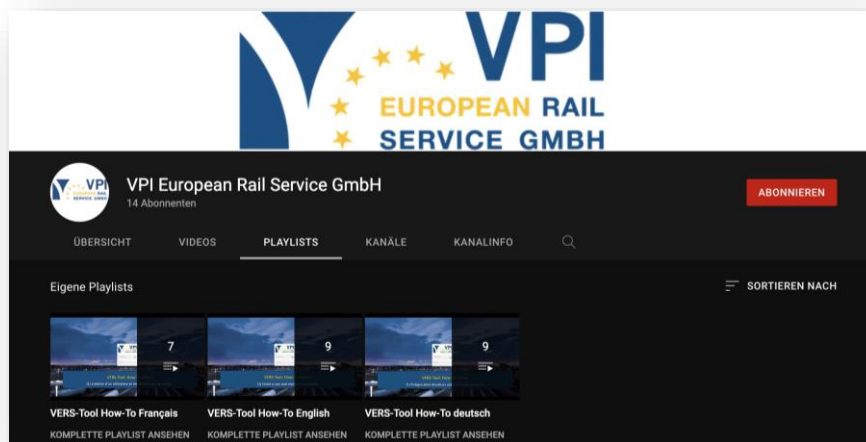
VPI
EUROPEAN RAIL
SERVICE GMBH

VPI
EUROPEAN RAIL
SERVICE GMBH

VPI European Rail Service GmbH
14 Abonnenten

ABONNIEREN

ÜBERSICHT VIDEOS PLAYLISTS KANÄLE KANALINFO

Eigene Playlists

SORTIEREN NACH

7

VERS-Tool How-To Français
KOMPLETTE PLAYLIST ANSEHEN

9

VERS-Tool How-To English
KOMPLETTE PLAYLIST ANSEHEN

9

VERS-Tool How-To deutsch
KOMPLETTE PLAYLIST ANSEHEN